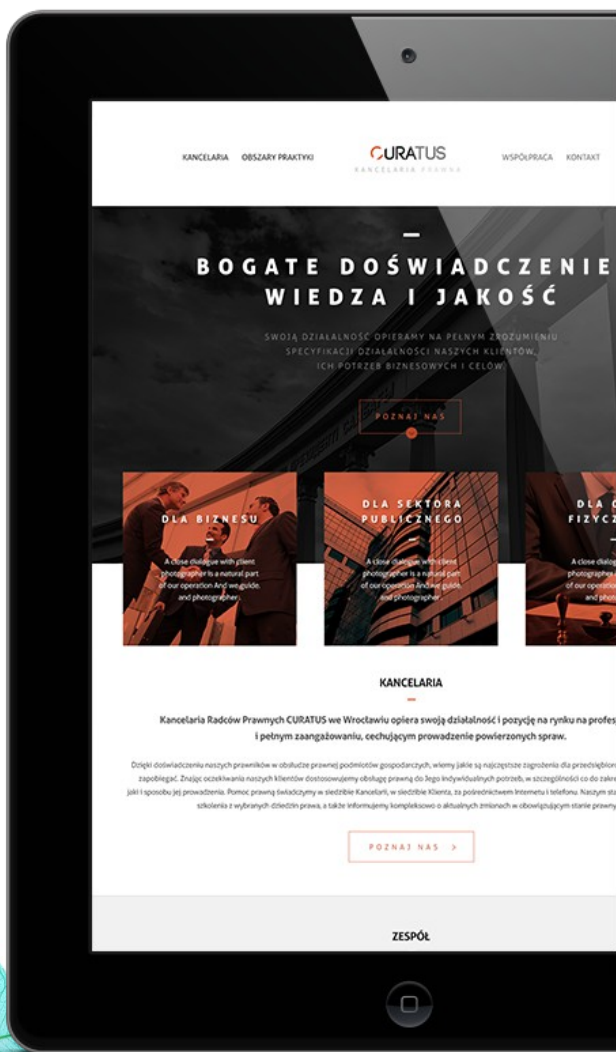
KANCELARIA OBSZARY PRAKTYKI

CURATUS
KANCELARIA PRAWNA

WSPÓŁPRACA KONTAKT

BOGATE DOŚWIADCZENIE
WIEDZA I JAKOŚĆ

SWOJĄ DZIAŁALNOŚĆ OPIERAMY NA PEŁNYM ZROZUMIENIU SPECYFIKACJI DZIAŁALNOŚCI NASZYCH KLIENTÓW, ICH POTRZEB BIZNESOWYCH I CELÓW

POZNAJ NAS

DLA BIZNESU

A close dialogue with client photographer is a natural part of our operation And we guide, and photographer.

DLA SEKTORA PUBLICZNEGO

A close dialogue with client photographer is a natural part of our operation And we guide, and photographer.

DLA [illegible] FIZYCZ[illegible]

A close dialog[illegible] photographer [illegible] of our operatio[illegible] and photo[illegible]

KANCELARIA

Kancelaria Radców Prawnych CURATUS we Wrocławiu opiera swoją działalność i pozycję na rynku na profes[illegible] i pełnym zaangażowaniu, cechującym prowadzenie powierzonych spraw.

Dzięki doświadczeniu naszych prawników w obsłudze prawnej podmiotów gospodarczych, wiemy jakie są najczęstsze zagrożenia dla przedsiębior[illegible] zapobiegać. Znając oczekiwania naszych klientów dostosowujemy obsługę prawną do Jego indywidualnych potrzeb, w szczególności co do zakre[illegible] jaki i sposobu jej prowadzenia. Pomoc prawną świadczymy w siedzibie Kancelarii, w siedzibie Klienta, za pośrednictwem Internetu i telefonu. Naszym st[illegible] szkolenia z wybranych dziedzin prawa, a także informujemy kompleksowo o aktualnych zmianach w obowiązującym stanie prawny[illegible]

POZNAJ NAS >

ZESPÓŁ